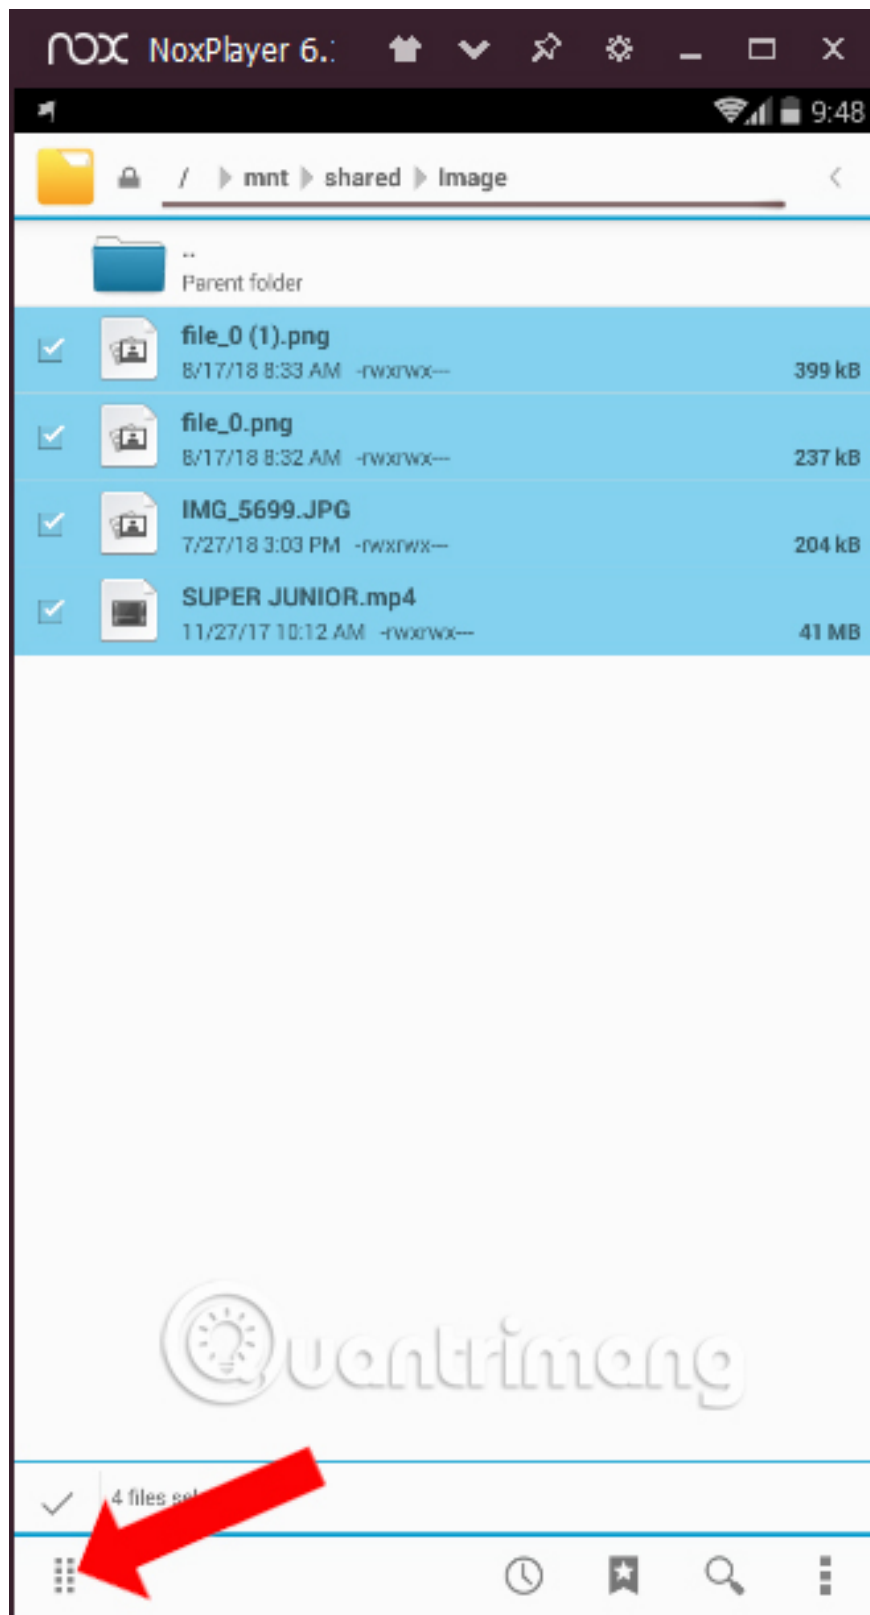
nox NoxPlayer 6.:

9:48

/ mnt shared Image

..
Parent folder

file_0 (1).png
8/17/18 8:33 AM -rwxrwx---
399 kB

file_0.png
8/17/18 8:32 AM -rwxrwx---
237 kB

IMG_5699.JPG
7/27/18 3:03 PM -rwxrwx---
204 kB

SUPER JUNIOR.mp4
11/27/17 10:12 AM -rwxrwx---
41 MB

Quantrimang

4 files se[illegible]